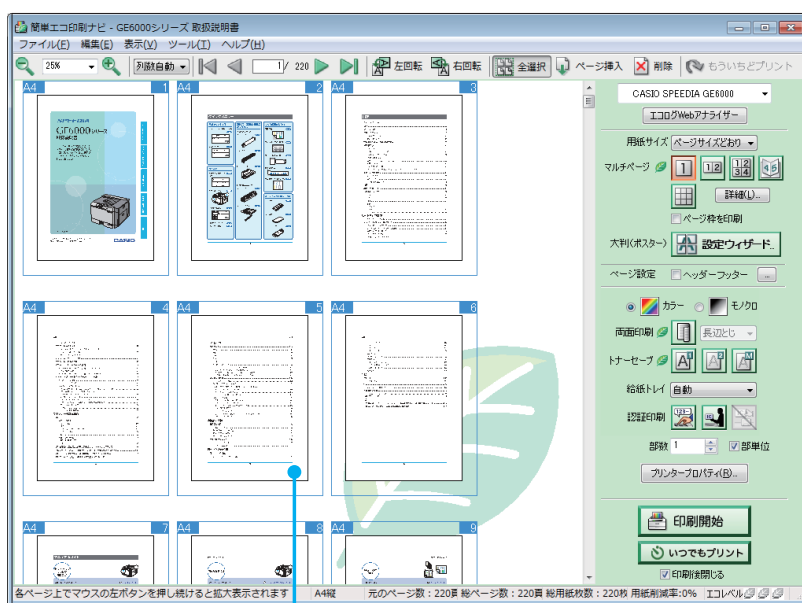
簡単エコ印刷ナビ - GE6000シリーズ 取扱説明書

ファイル(F) 編集(E) 表示(V) ツール(T) ヘルプ(H)

25% 列数自動 1 / 220 左回転 右回転 全選択 ページ挿入 削除 もういちどプリント

A4 1
A4 2
A4 3
A4 4
A4 5
A4 6
A4 7
A4 8
A4 9

GE6000シリーズ

CASIO

CASIO SPEEDIA GE6000

エコログWebアナライザー

用紙サイズ ページサイズどおり

マルチページ

詳細(L)...

ページ枠を印刷

大判(ポスター) 設定ウィザード

ページ設定 ヘッダーフッター ...

カラー モノクロ

両面印刷 長辺とじ

トナーセーブ

給紙トレイ 自動

認証印刷

部数 1 部単位

プリンタープロパティ(R)...

印刷開始

いつでもプリント

印刷後閉じる

各ページ上でマウスの左ボタンを押し続けると拡大表示されます A4縦 元のページ数：220頁 総ページ数：220頁 総用紙枚数：220枚 用紙削減率：0% エコレベル